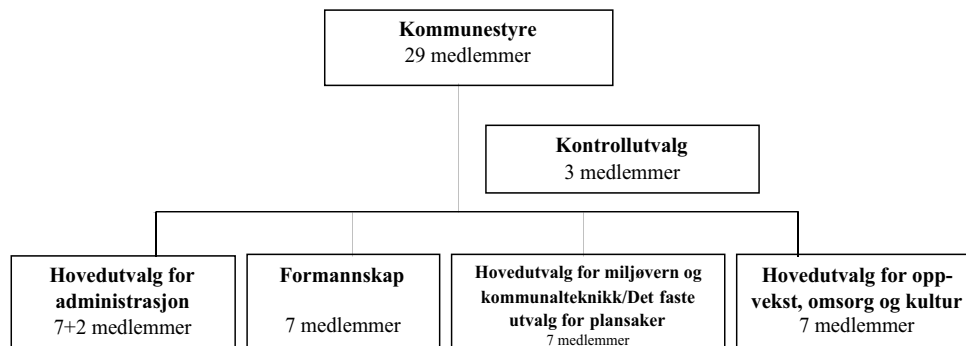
Kommunestyre
29 medlemmer

Kontrollutvalg
3 medlemmer

Hovedutvalg for administrasjon
7+2 medlemmer

Formannskap
7 medlemmer

Hovedutvalg for miljøvern og kommunalteknikk/Det faste utvalg for plansaker
7 medlemmer

Hovedutvalg for oppvekst, omsorg og kultur
7 medlemmer